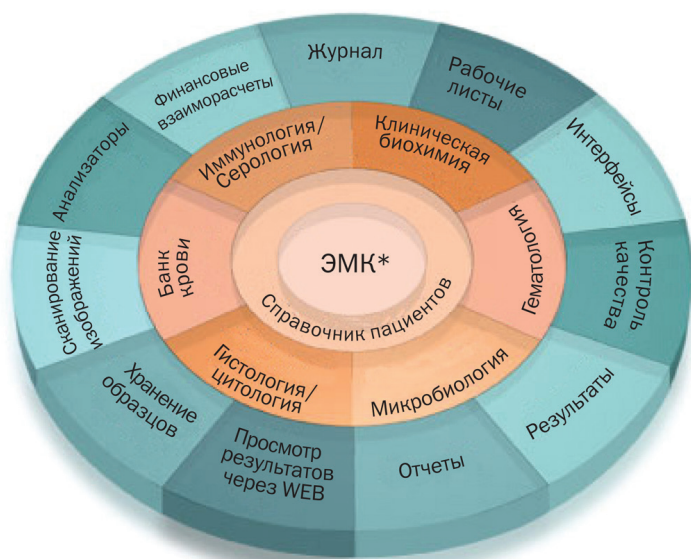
ЭМК*

Справочник пациентов

Иммунология/ Серология

Клиническая биохимия

Гематология

Микробиология

Гистология/ цитология

Банк крови

Журнал

Рабочие листы

Интерфейсы

Контроль качества

Результаты

Отчеты

Просмотр результатов через WEB

Хранение образцов

Сканирование изображений

Анализаторы

Финансовые взаиморасчеты